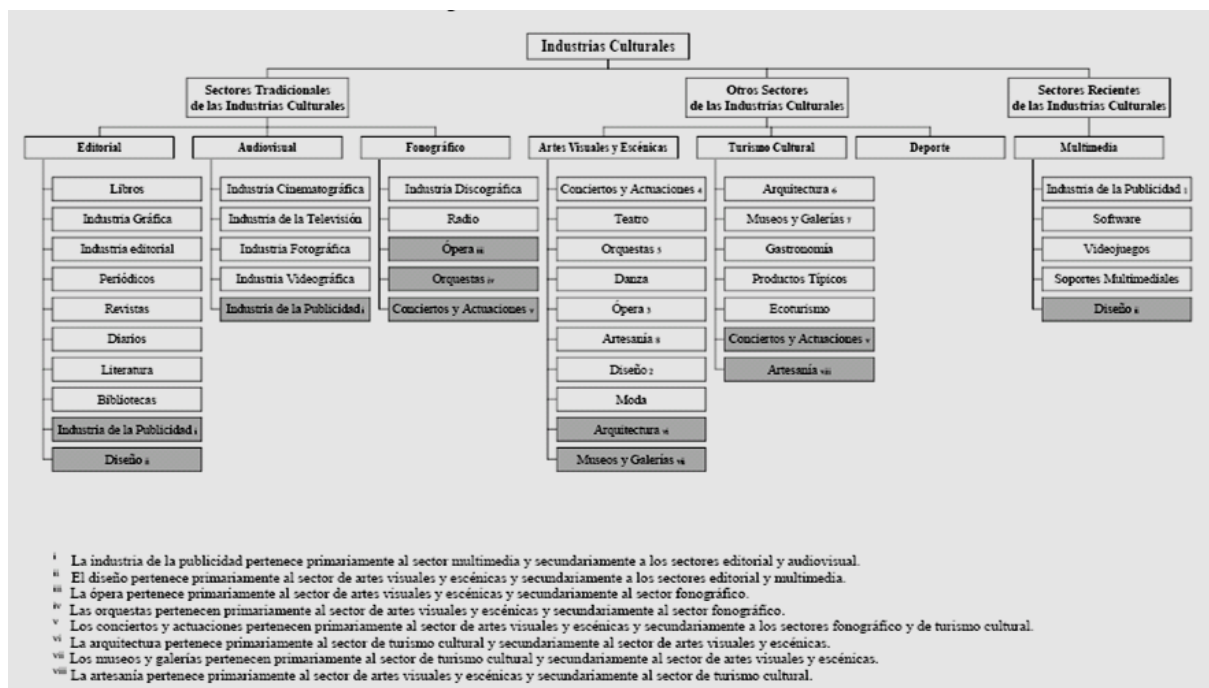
Industrias Culturales

Sectores Tradicionales de las Industrias Culturales

Otros Sectores de las Industrias Culturales

Sectores Recientes de las Industrias Culturales

Editorial

Libros
Industria Gráfica
Industria editorial
Periódicos
Revistas
Diarios
Literatura
Bibliotecas
Industria de la Publicidad i
Diseño ii

Audiovisual

Industria Cinematográfica
Industria de la Televisión
Industria Fotográfica
Industria Videográfica
Industria de la Publicidad i

Fonográfico

Industria Discográfica
Radio
Ópera iii
Orquestas iv
Conciertos y Actuaciones v

Artes Visuales y Escénicas

Conciertos y Actuaciones 4
Teatro
Orquestas 5
Danza
Ópera 3
Artesanía 8
Diseño 2
Moda
Arquitectura vi
Museos y Galerías vii

Turismo Cultural

Arquitectura 6
Museos y Galerías 7
Gastronomía
Productos Típicos
Ecoturismo
Conciertos y Actuaciones v
Artesanía viii

Deporte

Multimedia

Industria de la Publicidad 1
Software
Videojuegos
Soportes Multimediales
Diseño ii

i La industria de la publicidad pertenece primariamente al sector multimedia y secundariamente a los sectores editorial y audiovisual.
ii El diseño pertenece primariamente al sector de artes visuales y escénicas y secundariamente a los sectores editorial y multimedia.
iii La ópera pertenece primariamente al sector de artes visuales y escénicas y secundariamente al sector fonográfico.
iv Las orquestas pertenecen primariamente al sector de artes visuales y escénicas y secundariamente al sector fonográfico.
v Los conciertos y actuaciones pertenecen primariamente al sector de artes visuales y escénicas y secundariamente a los sectores fonográfico y de turismo cultural.
vi La arquitectura pertenece primariamente al sector de turismo cultural y secundariamente al sector de artes visuales y escénicas.
vii Los museos y galerías pertenecen primariamente al sector de turismo cultural y secundariamente al sector de artes visuales y escénicas.
viii La artesanía pertenece primariamente al sector de artes visuales y escénicas y secundariamente al sector de turismo cultural.